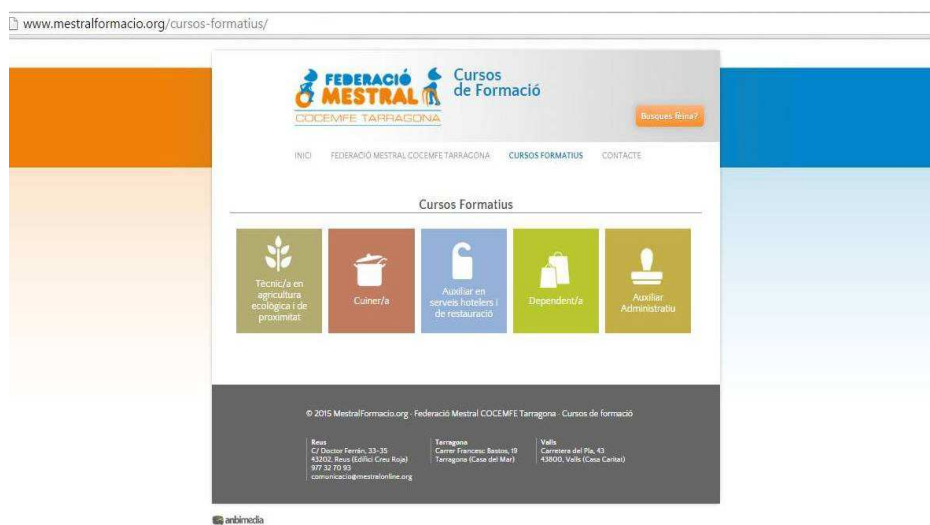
www.mestralformacio.org/cursos-formatius/

FEDERACIÓ MESTRAL
COCEMFE TARRAGONA

Cursos de Formació

Busques feina?

INICI FEDERACIÓ MESTRAL COCEMFE TARRAGONA CURSOS FORMATIUS CONTACTE

Cursos Formatius

Tècnic/a en agricultura ecològica i de proximitat

Cuiner/a

Auxiliar en serveis hotelers i de restauració

Dependent/a

Auxiliar Administratiu

© 2015 MestralFormacio.org · Federació Mestral COCEMFE Tarragona · Cursos de formació

Reus
C/ Doctor Ferrán, 33-35
43202, Reus (Edifici Creu Roja)
977 32 70 93
comunicacio@mestralonline.org

Tarragona
Carrer Francesc Bastos, 19
Tarragona (Casa del Mar)

Valls
Carretera del Pla, 43
43800, Valls (Casa Caritat)

anbimedia